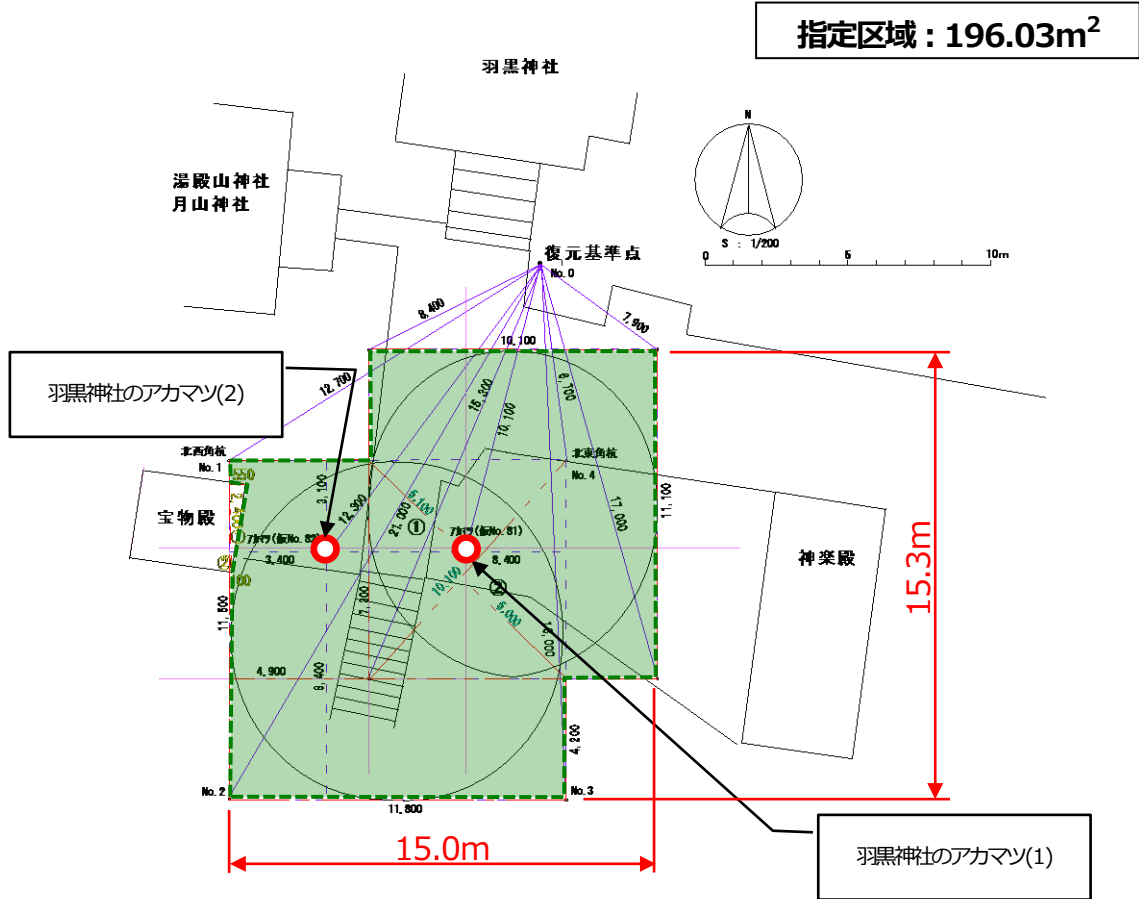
指定区域：196.03m$^2$

羽黒神社

湯殿山神社
月山神社

N

S ： 1/200
0 5 10m

復元基準点
No. 0

8.400
7.900
10.100
12.700
15.300
10.100
8.100

羽黒神社のアカマツ(2)

北西角杭
No. 1
北東角杭
No. 4

宝物殿

3.100
12.900
5.100
21.200
①
アカマツ(板No. 82)
アカマツ(板No. 81)
3.400
8.400
10.100
②
8.000
17.000
11.100
11.800
7.800
4.900
8.400
4.200

神楽殿

15.3m

No. 2
No. 3
11.800

15.0m

羽黒神社のアカマツ(1)